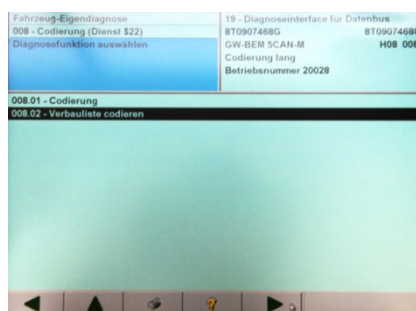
Fahrzeug-Eigendiagnose
008 - Codierung (Dienst $22)
Diagnosefunktion auswählen

19 - Diagnoseinterface fur Datenbus
8T0907468G
8T0907468
GW-BEM 5CAN-M
H08 00
Codierung lang
Betriebsnummer 20028

008.01 - Codierung
008.02 - Verbauliste codieren

?